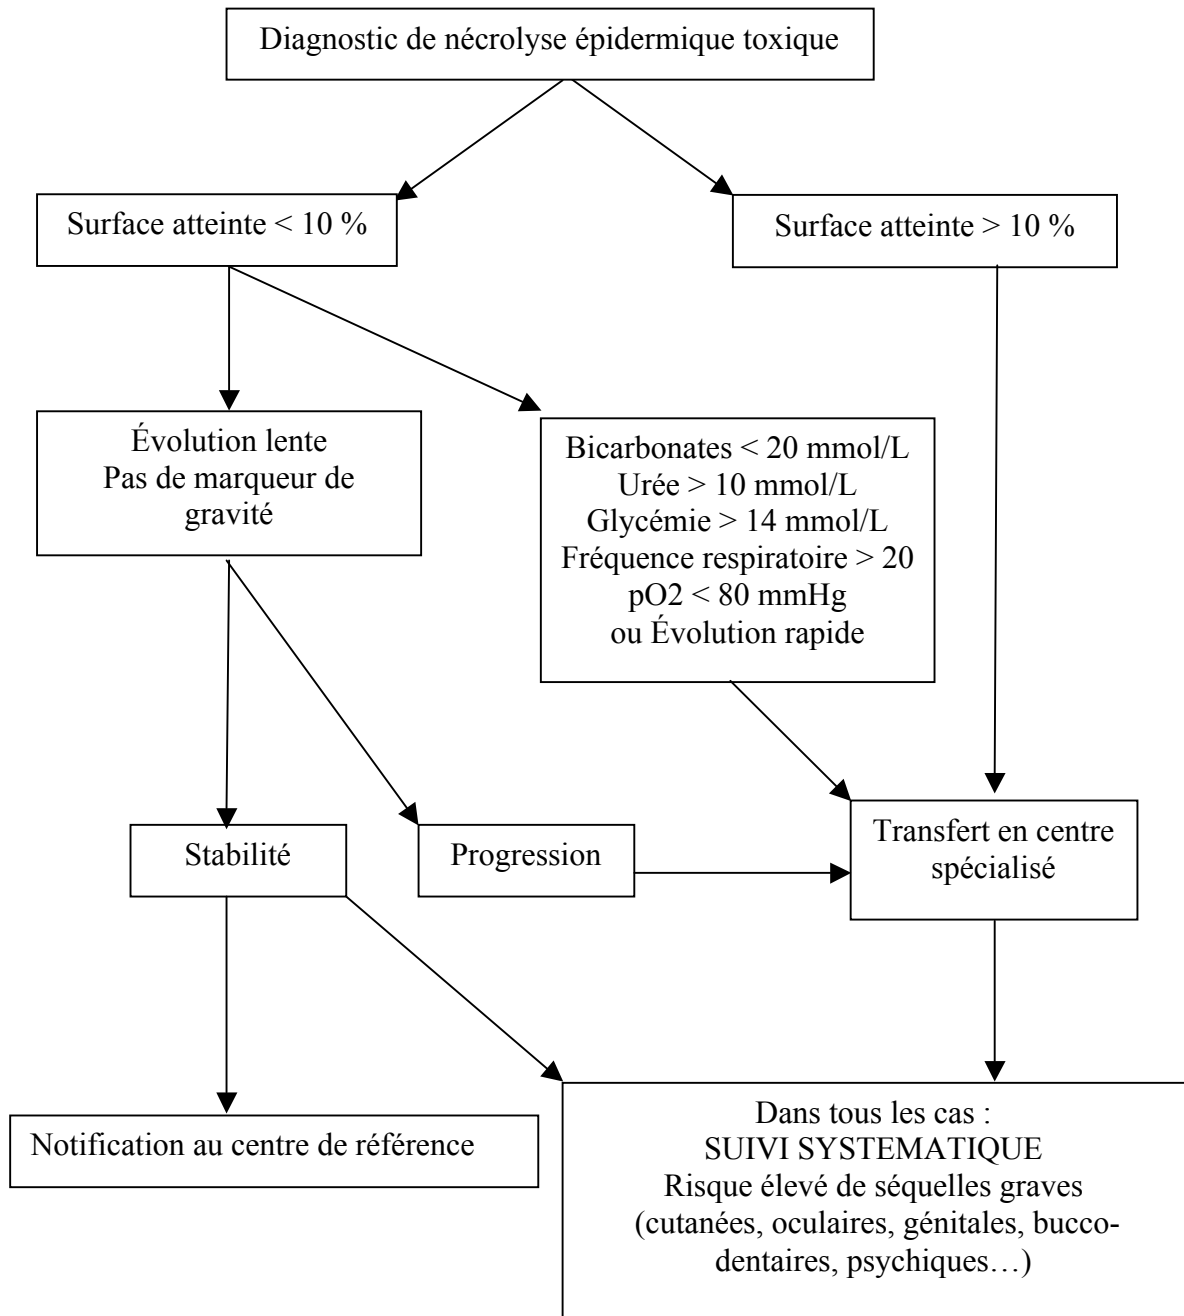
Diagnostic de nécrolyse épidermique toxique

Surface atteinte < 10 %

Surface atteinte > 10 %

Évolution lente
Pas de marqueur de gravité

Bicarbonates < 20 mmol/L
Urée > 10 mmol/L
Glycémie > 14 mmol/L
Fréquence respiratoire > 20
pO2 < 80 mmHg
ou Évolution rapide

Stabilité

Progression

Transfert en centre spécialisé

Notification au centre de référence

Dans tous les cas :
SUIVI SYSTEMATIQUE
Risque élevé de séquelles graves (cutanées, oculaires, génitales, bucco-dentaires, psychiques…)